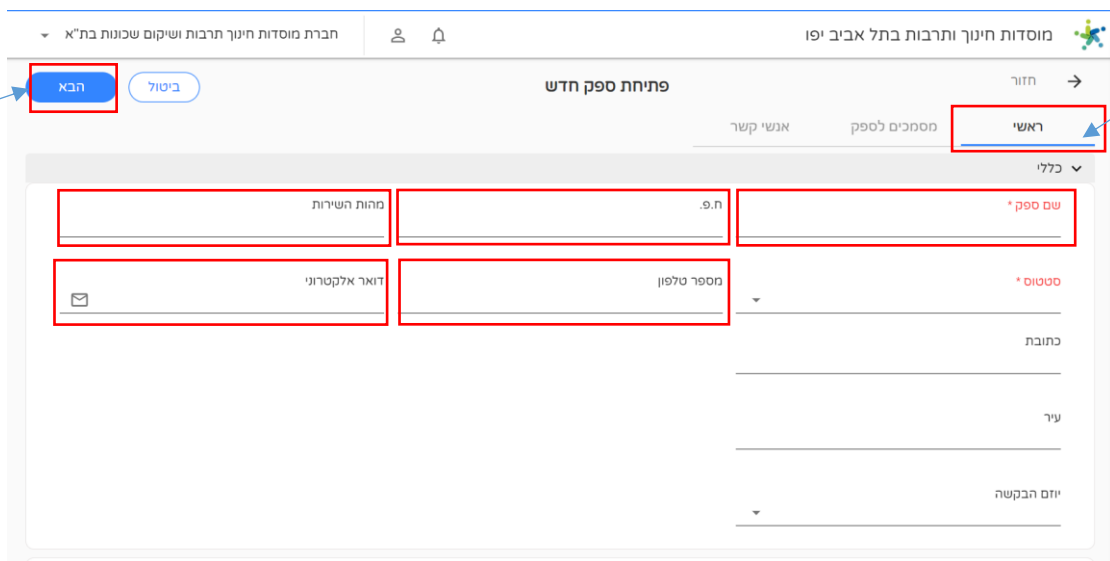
מוסדות חינוך ותרבות בתל אביב יפו

חברת מוסדות חינוך תרבות ושיקום שכונות בת"א

חזור

פתיחת ספק חדש

ביטול

הבא

ראשי

מסמכים לספק

אנשי קשר

כללי

שם ספק *

ח.פ.

מהות השירות

סטטוס *

מספר טלפון

דואר אלקטרוני

כתובת

עיר

יוזם הבקשה